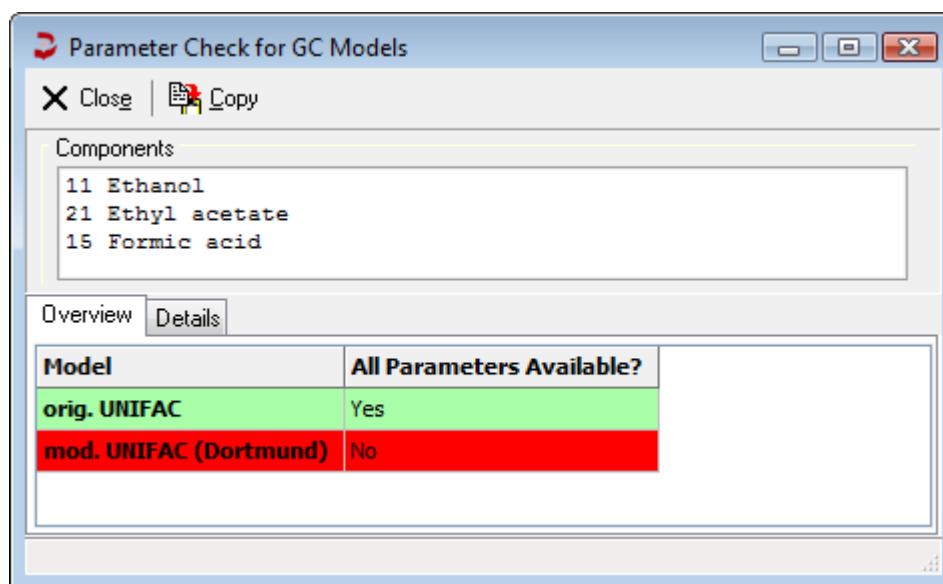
Parameter Check for GC Models

Close | Copy

Components

11 Ethanol
21 Ethyl acetate
15 Formic acid

Overview | Details

| Model | All Parameters Available? |
|---|---|
| orig. UNIFAC | Yes |
| mod. UNIFAC (Dortmund) | No |